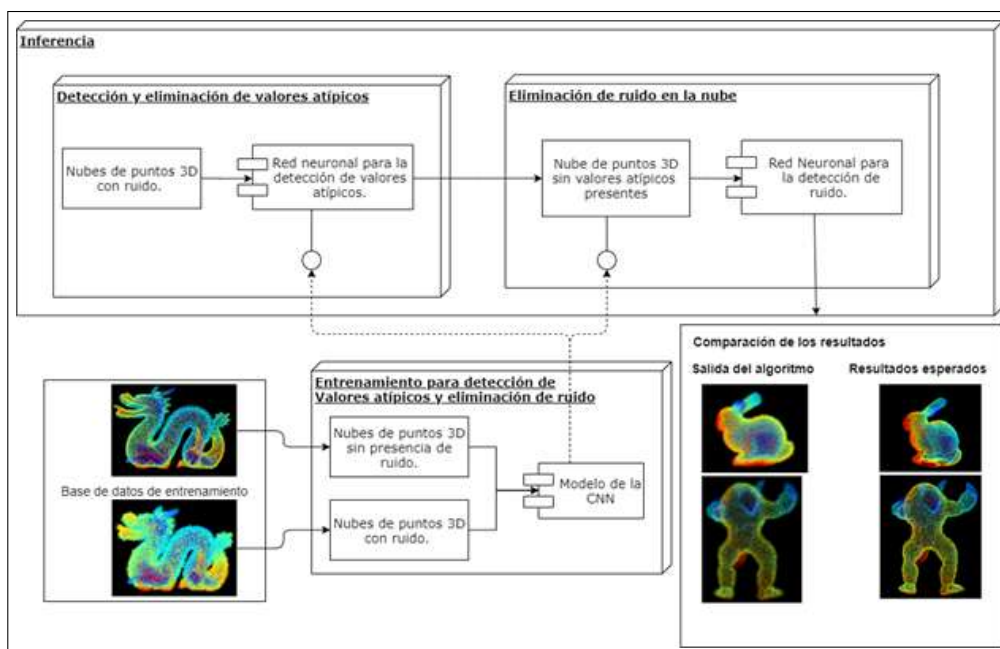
Inferencia

Detección y eliminación de valores atípicos

Nubes de puntos 3D con ruido.

Red neuronal para la detección de valores atípicos.

Eliminación de ruido en la nube

Nube de puntos 3D sin valores atípicos presentes

Red Neuronal para la detección de ruido.

Comparación de los resultados

Salida del algoritmo

Resultados esperados

Base de datos de entrenamiento

Entrenamiento para detección de Valores atípicos y eliminación de ruido

Nubes de puntos 3D sin presencia de ruido.

Nubes de puntos 3D con ruido.

Modelo de la CNN